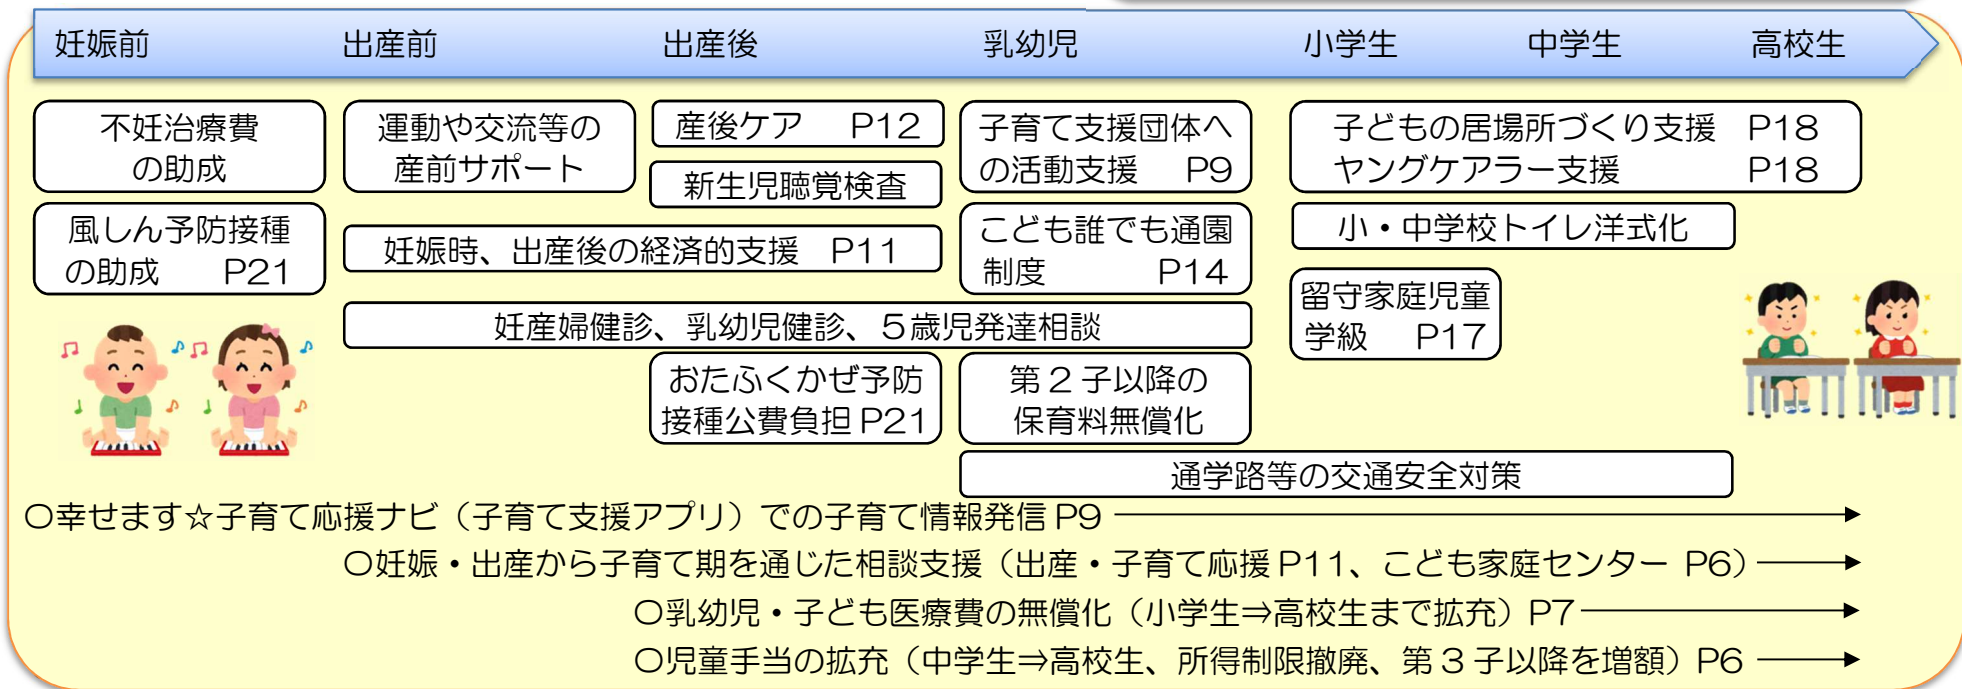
妊娠前　出産前　出産後　乳幼児　小学生　中学生　高校生

不妊治療費の助成

風しん予防接種の助成　P21

運動や交流等の産前サポート

産後ケア　P12

新生児聴覚検査

子育て支援団体への活動支援　P9

子どもの居場所づくり支援　P18
ヤングケアラー支援　P18

小・中学校トイレ洋式化

妊娠時、出産後の経済的支援　P11

こども誰でも通園制度　P14

留守家庭児童学級　P17

妊産婦健診、乳幼児健診、５歳児発達相談

おたふくかぜ予防接種公費負担 P21

第２子以降の保育料無償化

通学路等の交通安全対策

○幸せます☆子育て応援ナビ（子育て支援アプリ）での子育て情報発信 P9

○妊娠・出産から子育て期を通じた相談支援（出産・子育て応援 P11、こども家庭センター P6）

○乳幼児・子ども医療費の無償化（小学生⇒高校生まで拡充）P7

○児童手当の拡充（中学生⇒高校生、所得制限撤廃、第３子以降を増額）P6